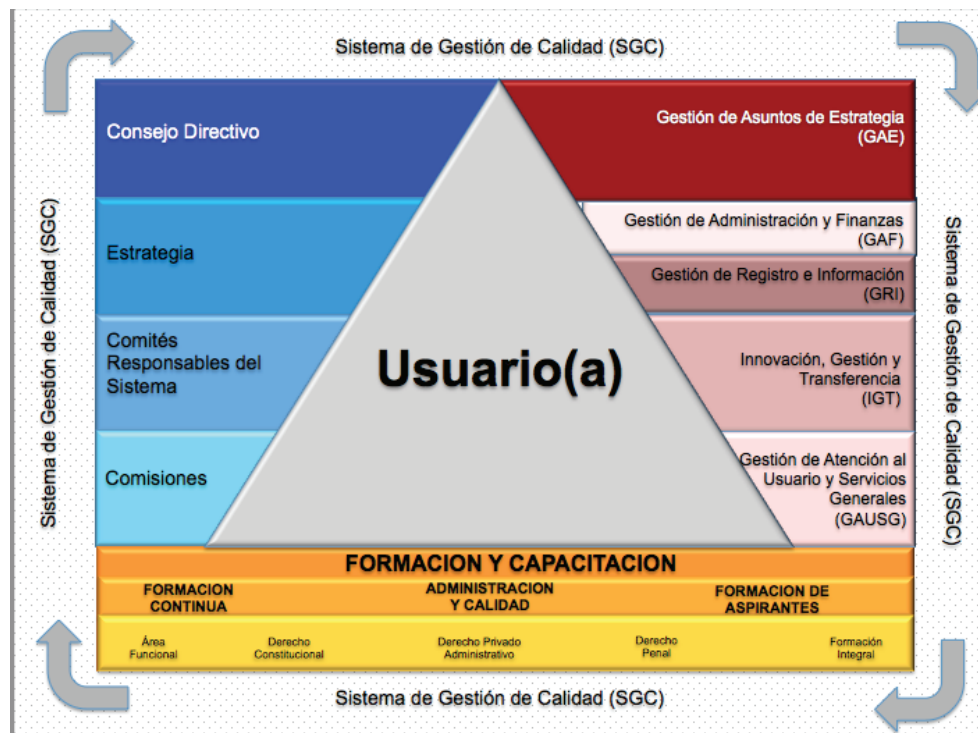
Sistema de Gestión de Calidad (SGC)

Sistema de Gestión de Calidad (SGC)

Consejo Directivo

Estrategia

Comités Responsables del Sistema

Comisiones

Usuario(a)

Gestión de Asuntos de Estrategia (GAE)

Gestión de Administración y Finanzas (GAF)

Gestión de Registro e Información (GRI)

Innovación, Gestión y Transferencia (IGT)

Gestión de Atención al Usuario y Servicios Generales (GAUSG)

Sistema de Gestión de Calidad (SGC)

FORMACION Y CAPACITACION

FORMACION CONTINUA

ADMINISTRACION Y CALIDAD

FORMACION DE ASPIRANTES

Área Funcional

Derecho Constitucional

Derecho Privado Administrativo

Derecho Penal

Formación Integral

Sistema de Gestión de Calidad (SGC)